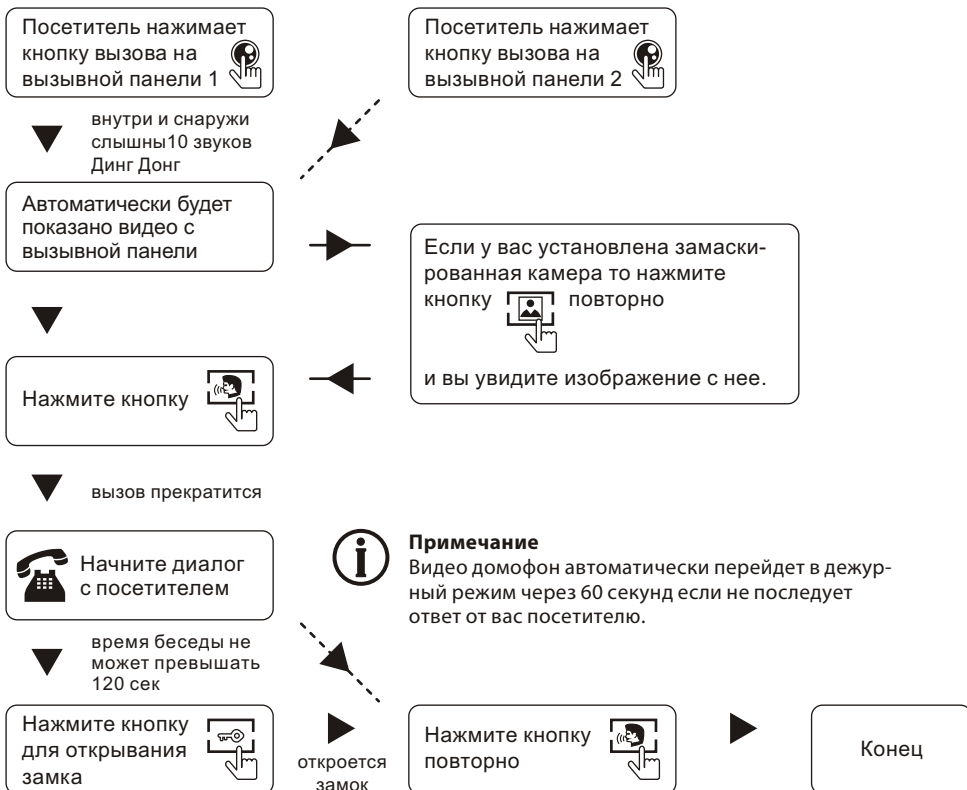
Посетитель нажимает кнопку вызова на вызывной панели 1

Посетитель нажимает кнопку вызова на вызывной панели 2

внутри и снаружи слышны10 звуков Динг Донг

Автоматически будет показано видео с вызывной панели

Если у вас установлена замаскированная камера то нажмите кнопку повторно

и вы увидите изображение с нее.

Нажмите кнопку

вызов прекратится

Начните диалог с посетителем

**Примечание**
Видео домофон автоматически перейдет в дежурный режим через 60 секунд если не последует ответ от вас посетителю.

время беседы не может превышать 120 сек

Нажмите кнопку для открывания замка

откроется замок

Нажмите кнопку повторно

Конец